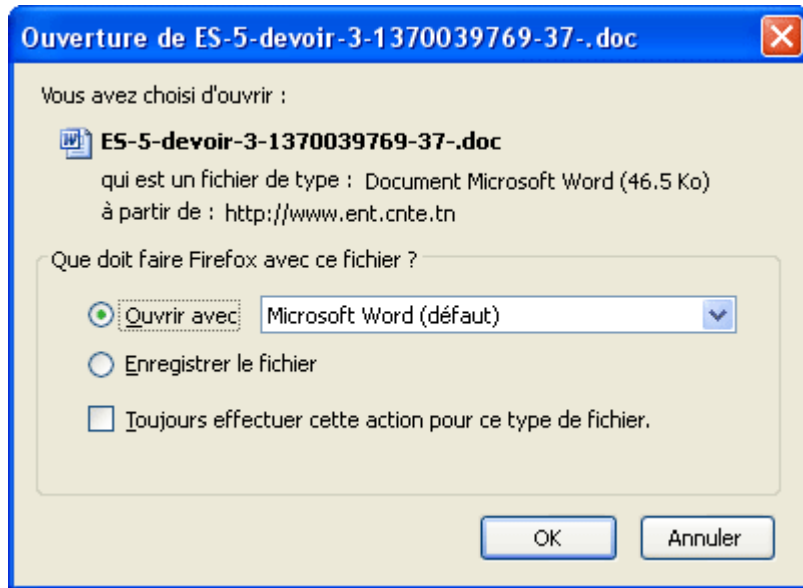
Ouverture de ES-5-devoir-3-1370039769-37-.doc

Vous avez choisi d'ouvrir :

ES-5-devoir-3-1370039769-37-.doc

qui est un fichier de type : Document Microsoft Word (46.5 Ko)

à partir de : http://www.ent.cnte.tn

Que doit faire Firefox avec ce fichier ?

Ouvrir avec Microsoft Word (défaut)

Enregistrer le fichier

Toujours effectuer cette action pour ce type de fichier.

OK Annuler